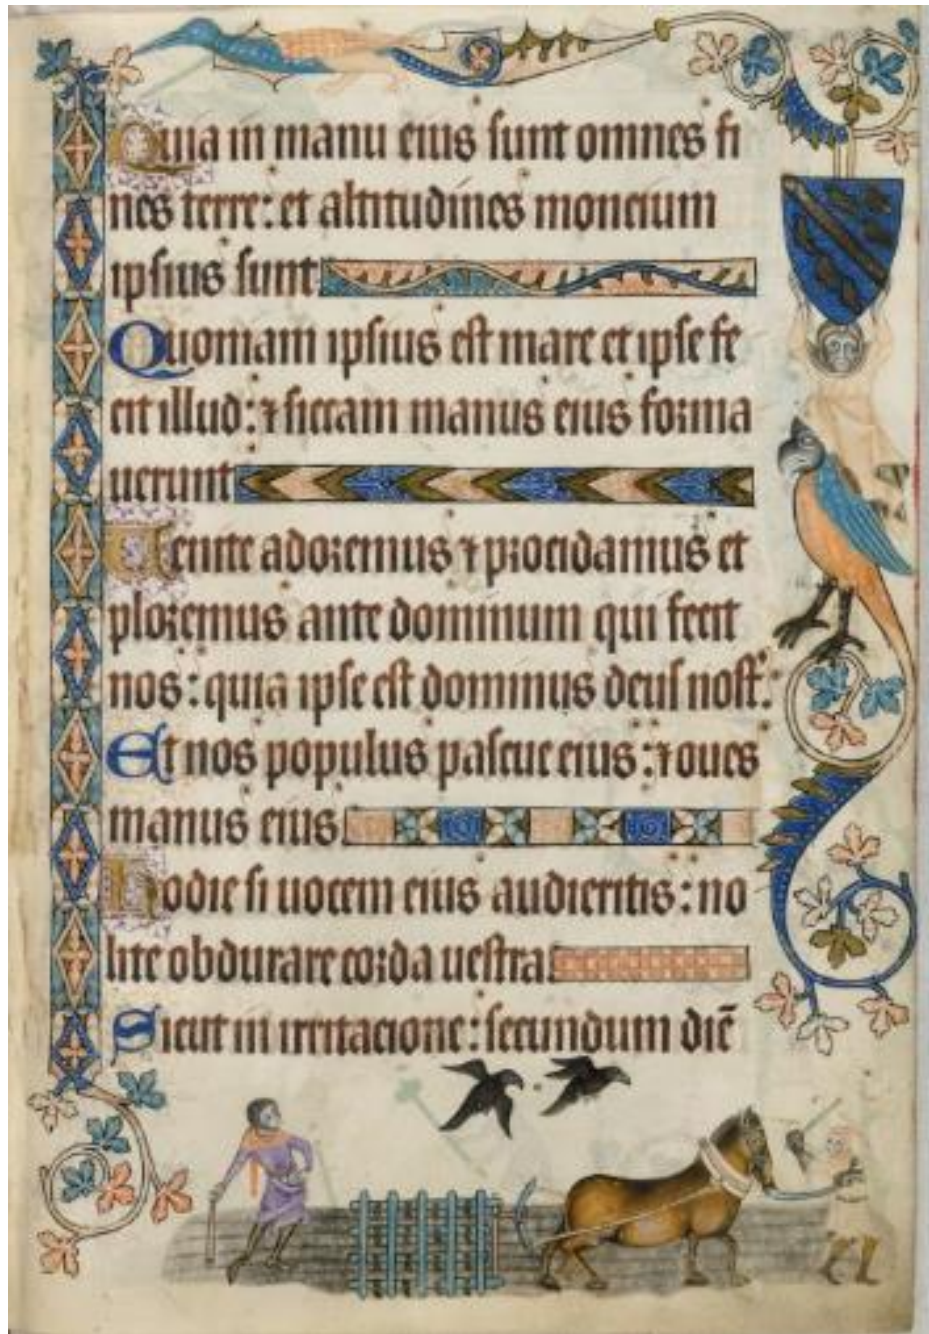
Quia in manu eius sunt omnes fines terre: et altitudines moncium ipsius sunt

Quoniam ipsius est mare et ipse fecit illud: et siccam manus eius formauerunt

Venite adoremus et procidamus et ploremus ante dominum qui fecit nos: quia ipse est dominus deus noster.

Et nos populus pascue eius: et oues manus eius

Hodie si uocem eius audieritis: nolite obdurare corda uestra.

Sicut in irritacione: secundum diē